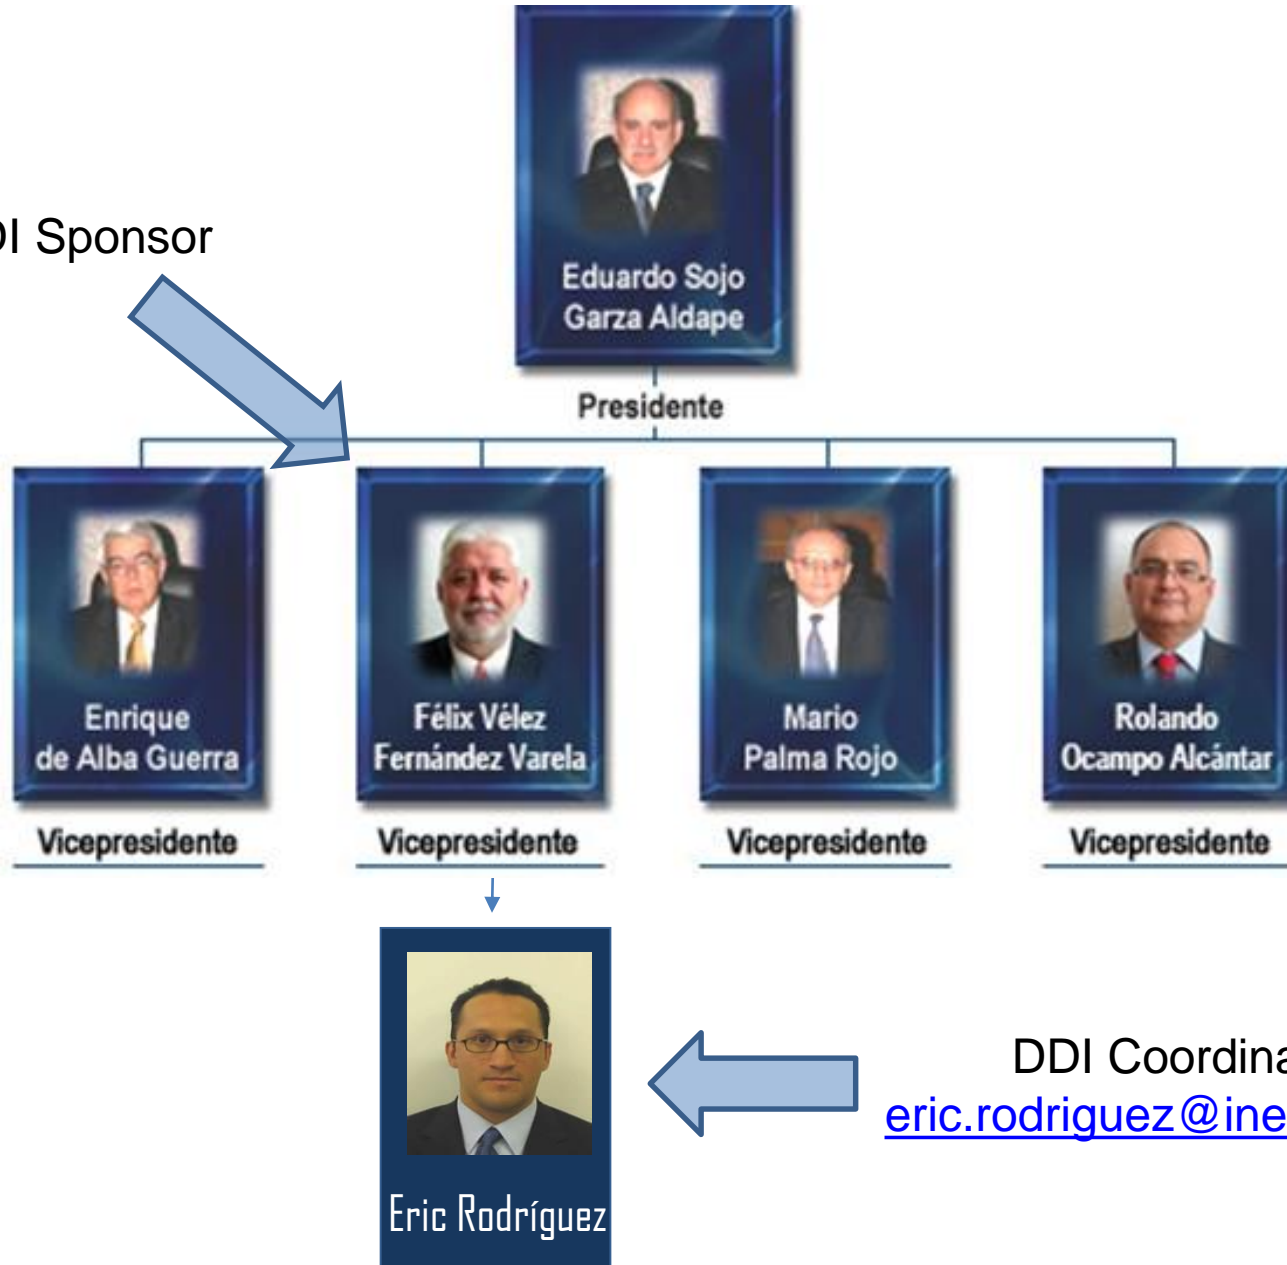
DI Sponsor

Eduardo Sojo Garza Aldape

Presidente

Enrique de Alba Guerra

Vicepresidente

Félix Vélez Fernández Varela

Vicepresidente

Mario Palma Rojo

Vicepresidente

Rolando Ocampo Alcántar

Vicepresidente

Eric Rodríguez

DDI Coordina

eric.rodriguez@ine